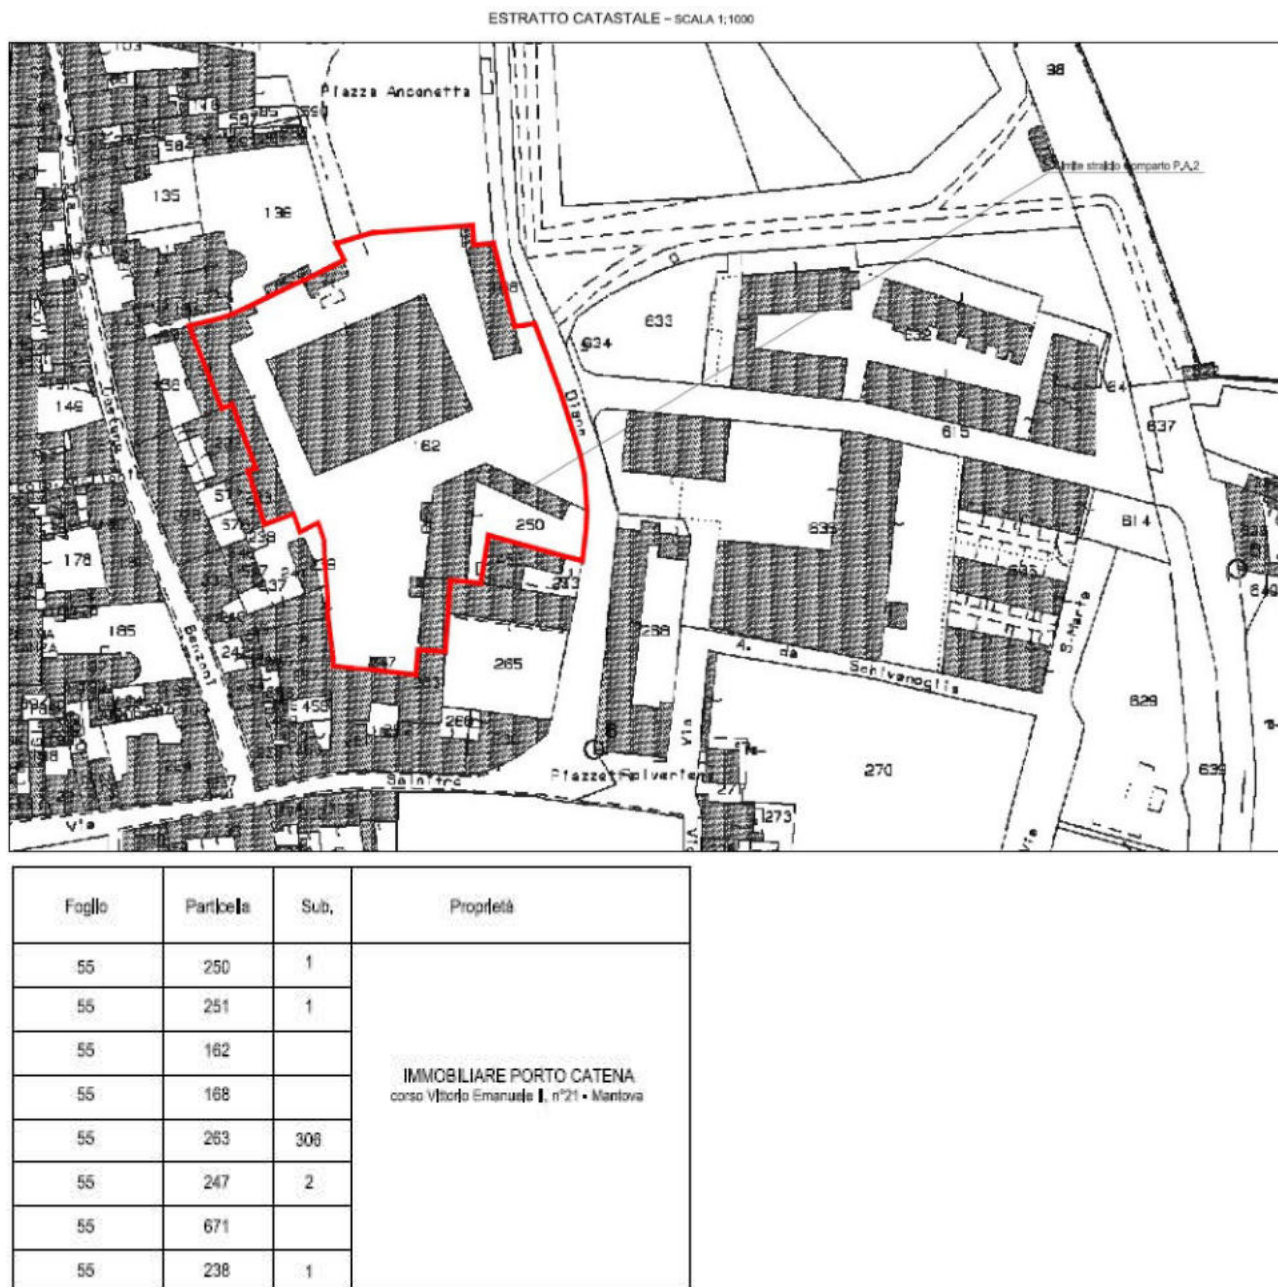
ESTRATTO CATASTALE - SCALA 1:1000

Piazza Anconetta
98
limite stradale comparto P.A.2
136
135
162
633
634
Diana
632
615
637
146
178
185
Benzoni
250
233
639
B14
635
288
265
A. da Schivenoglia
S. Maria
629
270
Piazza Polveriera
Via
273
Via
Solferino
639

| Foglio | Particella | Sub. | Proprietà |
|---|---|---|---|
| 55 | 250 | 1 | IMMOBILIARE PORTO CATENA corso Vittorio Emanuele II, n°21 - Mantova |
| 55 | 251 | 1 | |
| 55 | 162 | | |
| 55 | 168 | | |
| 55 | 263 | 306 | |
| 55 | 247 | 2 | |
| 55 | 671 | | |
| 55 | 238 | 1 | |